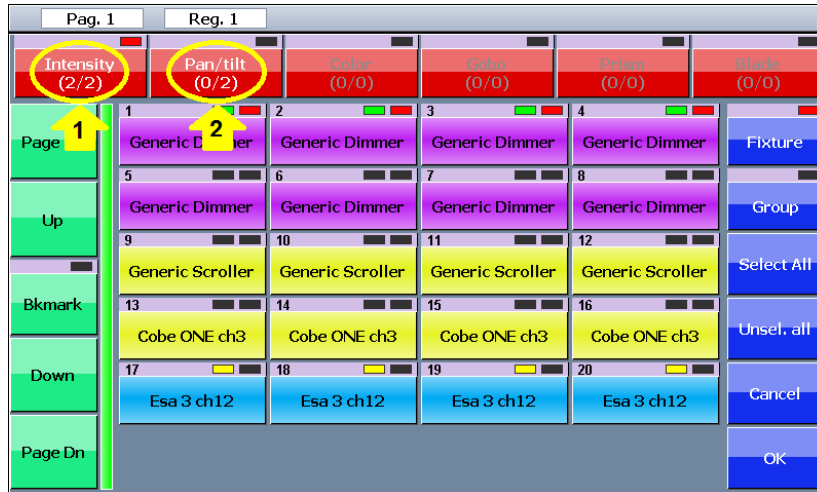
Pag. 1
Reg. 1

Intensity
(2/2)

Pan/tilt
(0/2)

Color
(0/0)

Gobo
(0/0)

Prism
(0/0)

Blade
(0/0)

1
2

Page
Up
Bkmark
Down
Page Dn

1 Generic Dimmer
2 Generic Dimmer
3 Generic Dimmer
4 Generic Dimmer
5 Generic Dimmer
6 Generic Dimmer
7 Generic Dimmer
8 Generic Dimmer
9 Generic Scroller
10 Generic Scroller
11 Generic Scroller
12 Generic Scroller
13 Cobe ONE ch3
14 Cobe ONE ch3
15 Cobe ONE ch3
16 Cobe ONE ch3
17 Esa 3 ch12
18 Esa 3 ch12
19 Esa 3 ch12
20 Esa 3 ch12

Fixture
Group
Select All
Unsel. all
Cancel
OK